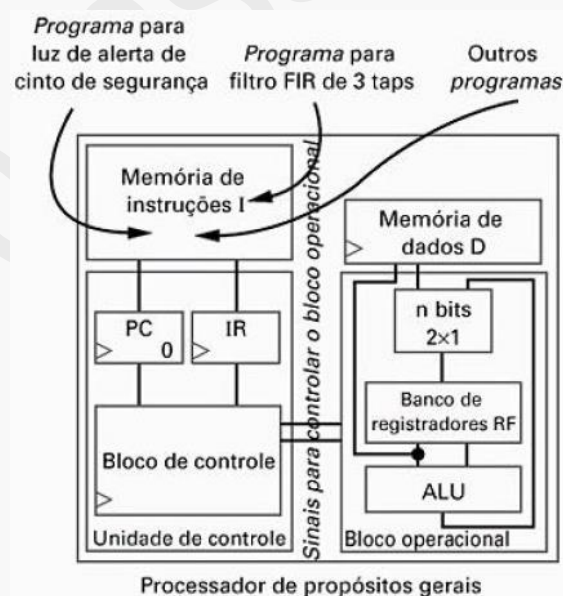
*Programa* para luz de alerta de cinto de segurança

*Programa* para filtro FIR de 3 taps

Outros *programas*

Memória de instruções I

Memória de dados D

Sinais para controlar o bloco operacional

PC
0

IR

n bits
2×1

Banco de registradores RF

Bloco de controle

ALU

Unidade de controle

Bloco operacional

Processador de propósitos gerais